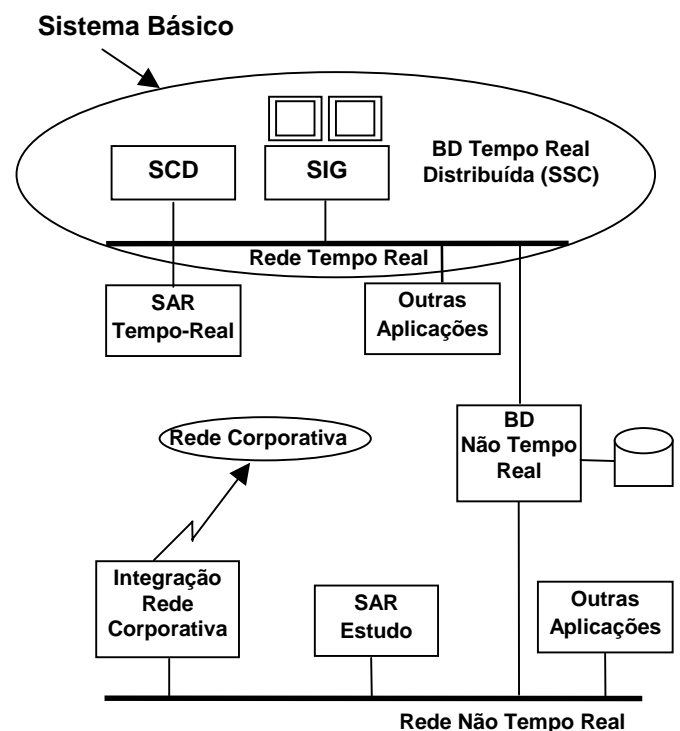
Sistema Básico

SCD

SIG

BD Tempo Real Distribuída (SSC)

Rede Tempo Real

SAR Tempo-Real

Outras Aplicações

Rede Corporativa

BD Não Tempo Real

Integração Rede Corporativa

SAR Estudo

Outras Aplicações

Rede Não Tempo Real